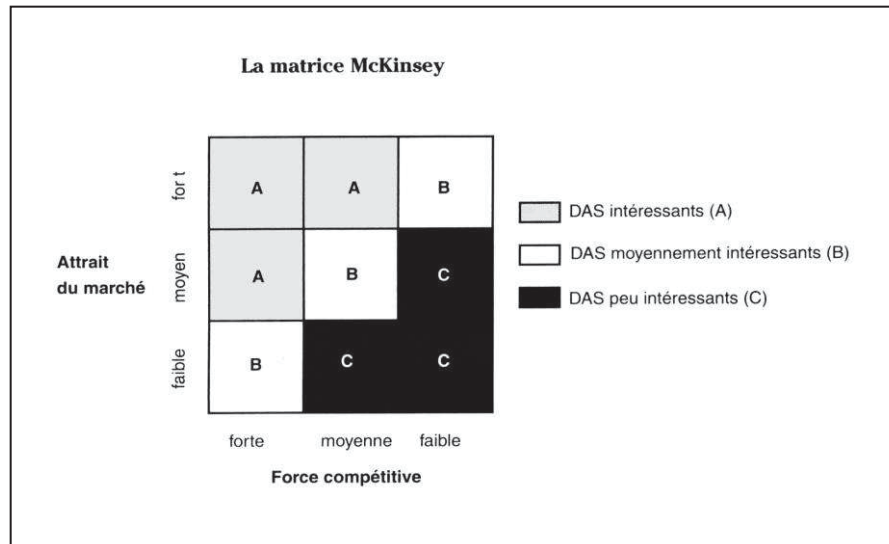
La matrice McKinsey

Attrait du marché

| | forte | moyenne | faible |
|---|---|---|---|
| for t | A | A | B |
| moyen | A | B | C |
| faible | B | C | C |

Force compétitive

DAS intéressants (A)

DAS moyennement intéressants (B)

DAS peu intéressants (C)